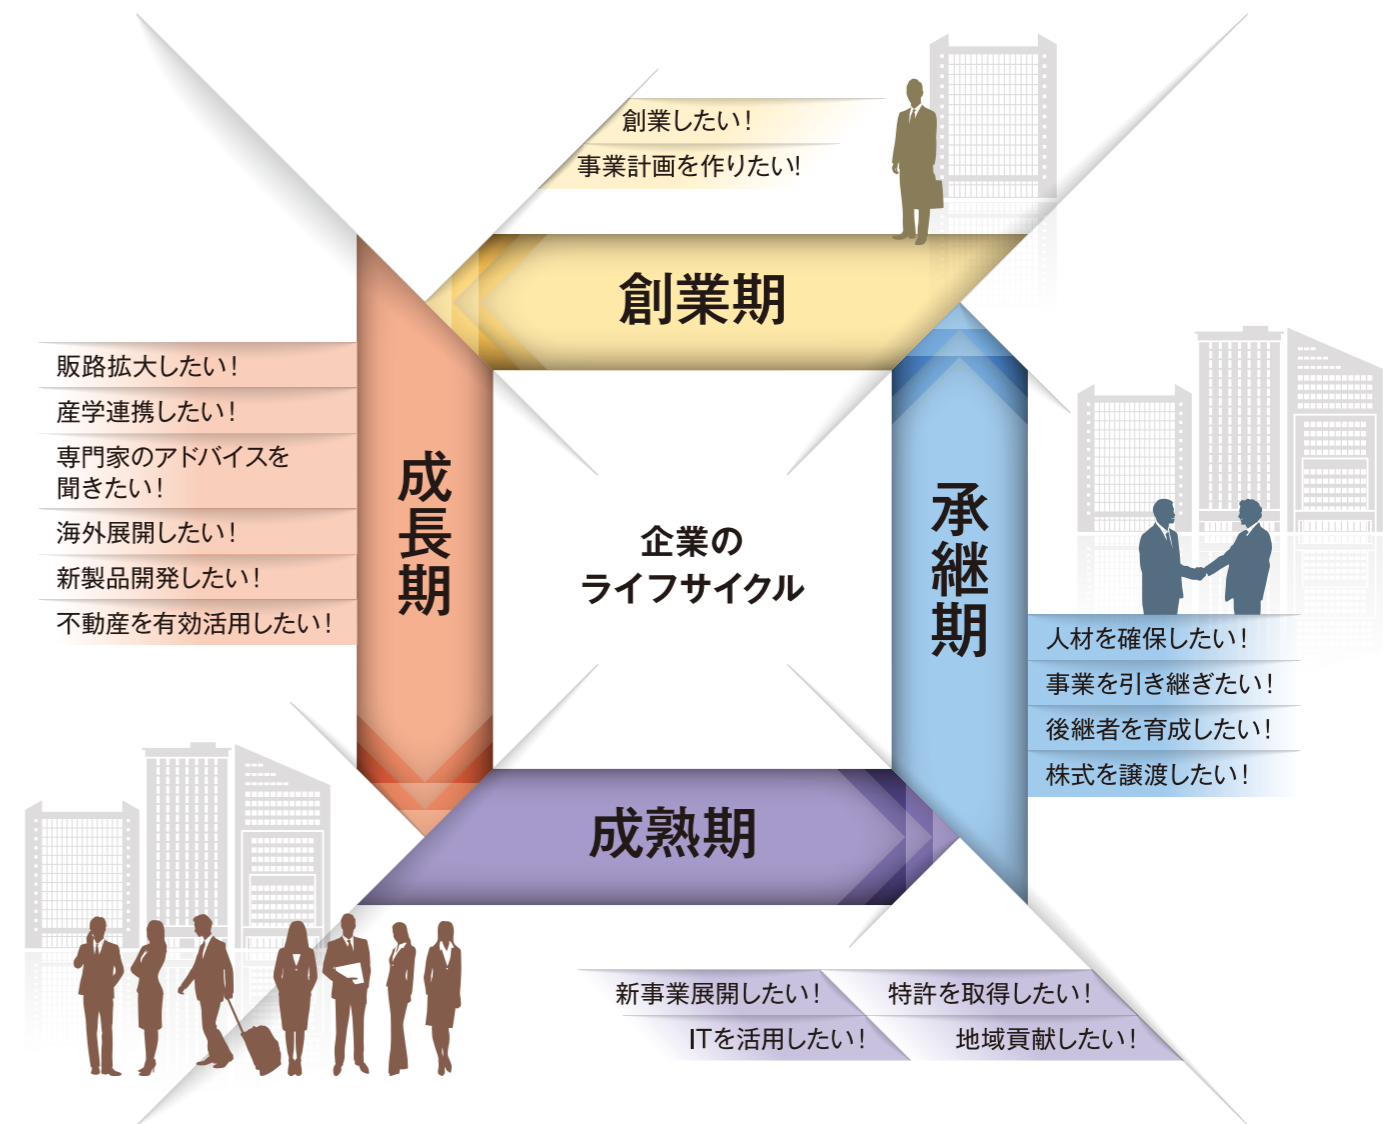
創業したい！
事業計画を作りたい！

創業期

販路拡大したい！
産学連携したい！
専門家のアドバイスを聞きたい！
海外展開したい！
新製品開発したい！
不動産を有効活用したい！

成長期

企業の
ライフサイクル

承継期

人材を確保したい！
事業を引き継ぎたい！
後継者を育成したい！
株式を譲渡したい！

成熟期

新事業展開したい！
特許を取得したい！
ITを活用したい！
地域貢献したい！